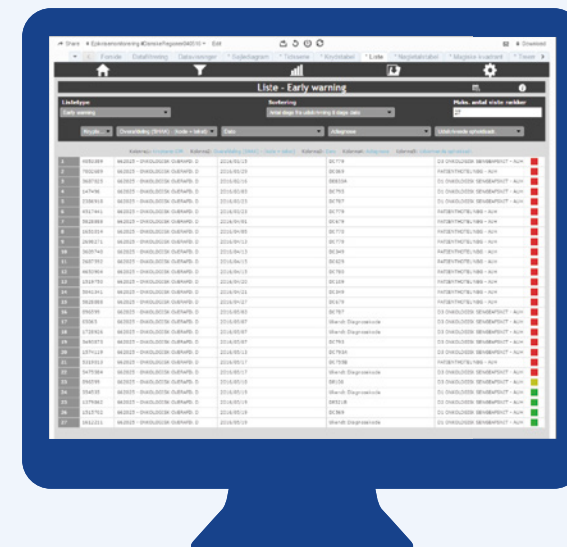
Liste - Early warning

Listetype
Early warning

Sortering

Maks. antal viste rækker
27

Kryds
Overaflevering (SHAK) - (kode + tekst)
Dato
Aktgruppe
Udskrivende afsnit

| 1 | 662025 - ONKOLOGISK OLBRAFD. D | 2016/01/15 | DC779 | | DS ONKOLOGISK SENGEAFSNIT - AUH |
|---|---|---|---|---|---|
| 2 | 662025 - ONKOLOGISK OLBRAFD. D | 2016/01/25 | DC569 | | FASTBYTHOTEL NBG - AUH |
| 3 | 662025 - ONKOLOGISK OLBRAFD. D | 2016/02/10 | | | DS ONKOLOGISK SENGEAFSNIT - AUH |
| 4 | 662025 - ONKOLOGISK OLBRAFD. D | 2016/02/03 | DC793 | | DS ONKOLOGISK SENGEAFSNIT - AUH |
| 5 | 662025 - ONKOLOGISK OLBRAFD. D | 2016/01/22 | DC787 | | DS ONKOLOGISK SENGEAFSNIT - AUH |
| 6 | 662025 - ONKOLOGISK OLBRAFD. D | 2016/01/21 | DC779 | | FASTBYTHOTEL NBG - AUH |
| 7 | 662025 - ONKOLOGISK OLBRAFD. D | 2016/01/01 | DC679 | | FASTBYTHOTEL NBG - AUH |
| 8 | 662025 - ONKOLOGISK OLBRAFD. D | 2016/01/09 | DC779 | | FASTBYTHOTEL NBG - AUH |
| 9 | 662025 - ONKOLOGISK OLBRAFD. D | 2016/01/13 | DC779 | | FASTBYTHOTEL NBG - AUH |
| 10 | 662025 - ONKOLOGISK OLBRAFD. D | 2016/01/13 | DC349 | | FASTBYTHOTEL NBG - AUH |
| 11 | 662025 - ONKOLOGISK OLBRAFD. D | 2016/01/15 | DC779 | | FASTBYTHOTEL NBG - AUH |
| 12 | 662025 - ONKOLOGISK OLBRAFD. D | 2016/01/15 | DC785 | | FASTBYTHOTEL NBG - AUH |
| 13 | 662025 - ONKOLOGISK OLBRAFD. D | 2016/01/20 | DC109 | | FASTBYTHOTEL NBG - AUH |
| 14 | 662025 - ONKOLOGISK OLBRAFD. D | 2016/01/20 | DC349 | | FASTBYTHOTEL NBG - AUH |
| 15 | 662025 - ONKOLOGISK OLBRAFD. D | 2016/01/27 | DC679 | | FASTBYTHOTEL NBG - AUH |
| 16 | 662025 - ONKOLOGISK OLBRAFD. D | 2016/02/03 | DC787 | | DS ONKOLOGISK SENGEAFSNIT - AUH |
| 17 | 662025 - ONKOLOGISK OLBRAFD. D | 2016/02/07 | Uberdt Diagnosekode | | DS ONKOLOGISK SENGEAFSNIT - AUH |
| 18 | 662025 - ONKOLOGISK OLBRAFD. D | 2016/02/07 | DC349 | | DS ONKOLOGISK SENGEAFSNIT - AUH |
| 19 | 662025 - ONKOLOGISK OLBRAFD. D | 2016/02/07 | DC793 | | DS ONKOLOGISK SENGEAFSNIT - AUH |
| 20 | 662025 - ONKOLOGISK OLBRAFD. D | 2016/02/13 | DC7930 | | DS ONKOLOGISK SENGEAFSNIT - AUH |
| 21 | 662025 - ONKOLOGISK OLBRAFD. D | 2016/02/17 | DC7930 | | DS ONKOLOGISK SENGEAFSNIT - AUH |
| 22 | 662025 - ONKOLOGISK OLBRAFD. D | 2016/02/17 | Uberdt Diagnosekode | | DS ONKOLOGISK SENGEAFSNIT - AUH |
| 23 | 662025 - ONKOLOGISK OLBRAFD. D | 2016/02/18 | DB158 | | DS ONKOLOGISK SENGEAFSNIT - AUH |
| 24 | 662025 - ONKOLOGISK OLBRAFD. D | 2016/02/18 | Uberdt Diagnosekode | | DS ONKOLOGISK SENGEAFSNIT - AUH |
| 25 | 662025 - ONKOLOGISK OLBRAFD. D | 2016/02/19 | DK5518 | | DS ONKOLOGISK SENGEAFSNIT - AUH |
| 26 | 662025 - ONKOLOGISK OLBRAFD. D | 2016/02/19 | DC569 | | DS ONKOLOGISK SENGEAFSNIT - AUH |
| 27 | 662025 - ONKOLOGISK OLBRAFD. D | 2016/02/19 | Uberdt Diagnosekode | | DS ONKOLOGISK SENGEAFSNIT - AUH |